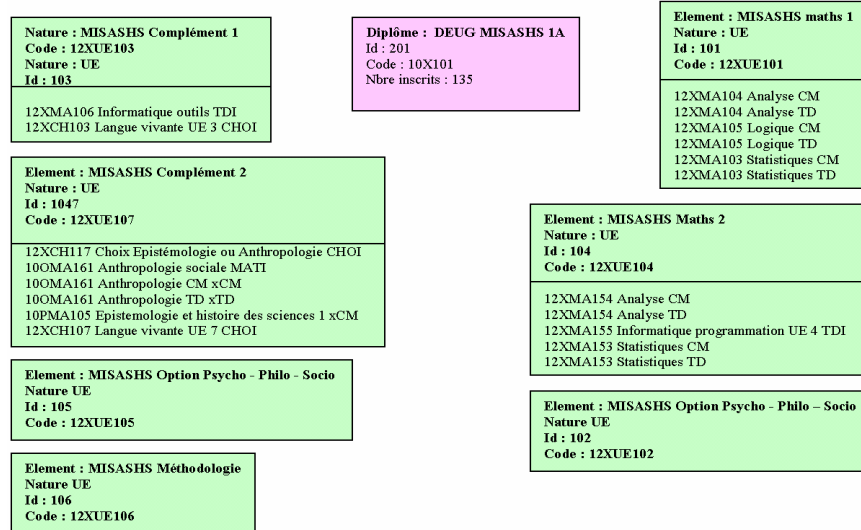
Nature : MISASHS Complément 1
Code : 12XUE103
Nature : UE
Id : 103

12XMA106 Informatique outils TDI
12XCH103 Langue vivante UE 3 CHOI

Diplôme : DEUG MISASHS 1A
Id : 201
Code : 10X101
Nbre inscrits : 135

Element : MISASHS maths 1
Nature : UE
Id : 101
Code : 12XUE101

12XMA104 Analyse CM
12XMA104 Analyse TD
12XMA105 Logique CM
12XMA105 Logique TD
12XMA103 Statistiques CM
12XMA103 Statistiques TD

Element : MISASHS Complément 2
Nature : UE
Id : 1047
Code : 12XUE107

12XCH117 Choix Epistémologie ou Anthropologie CHOI
10OMA161 Anthropologie sociale MATI
10OMA161 Anthropologie CM xCM
10OMA161 Anthropologie TD xTD
10PMA105 Epistemologie et histoire des sciences 1 xCM
12XCH107 Langue vivante UE 7 CHOI

Element : MISASHS Maths 2
Nature : UE
Id : 104
Code : 12XUE104

12XMA154 Analyse CM
12XMA154 Analyse TD
12XMA155 Informatique programmation UE 4 TDI
12XMA153 Statistiques CM
12XMA153 Statistiques TD

Element : MISASHS Option Psycho - Philo - Socio
Nature UE
Id : 105
Code : 12XUE105

Element : MISASHS Option Psycho - Philo – Socio
Nature UE
Id : 102
Code : 12XUE102

Element : MISASHS Méthodologie
Nature UE
Id : 106
Code : 12XUE106